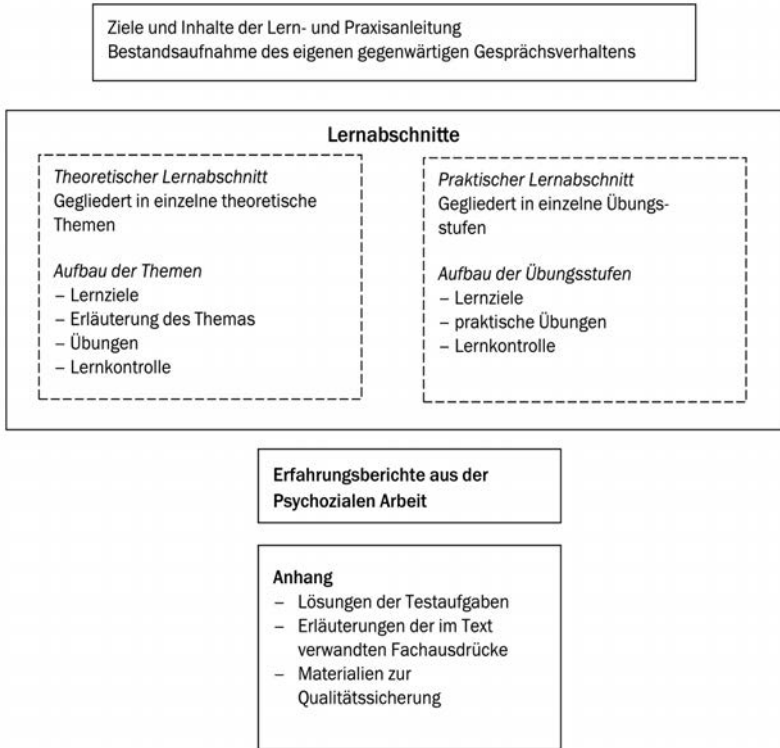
Ziele und Inhalte der Lern- und Praxisanleitung
Bestandsaufnahme des eigenen gegenwärtigen Gesprächsverhaltens

Lernabschnitte

Theoretischer Lernabschnitt
Gegliedert in einzelne theoretische Themen

Aufbau der Themen
– Lernziele
– Erläuterung des Themas
– Übungen
– Lernkontrolle

Praktischer Lernabschnitt
Gegliedert in einzelne Übungsstufen

Aufbau der Übungsstufen
– Lernziele
– praktische Übungen
– Lernkontrolle

Erfahrungsberichte aus der Psychozialen Arbeit

Anhang
– Lösungen der Testaufgaben
– Erläuterungen der im Text verwandten Fachausdrücke
– Materialien zur Qualitätssicherung